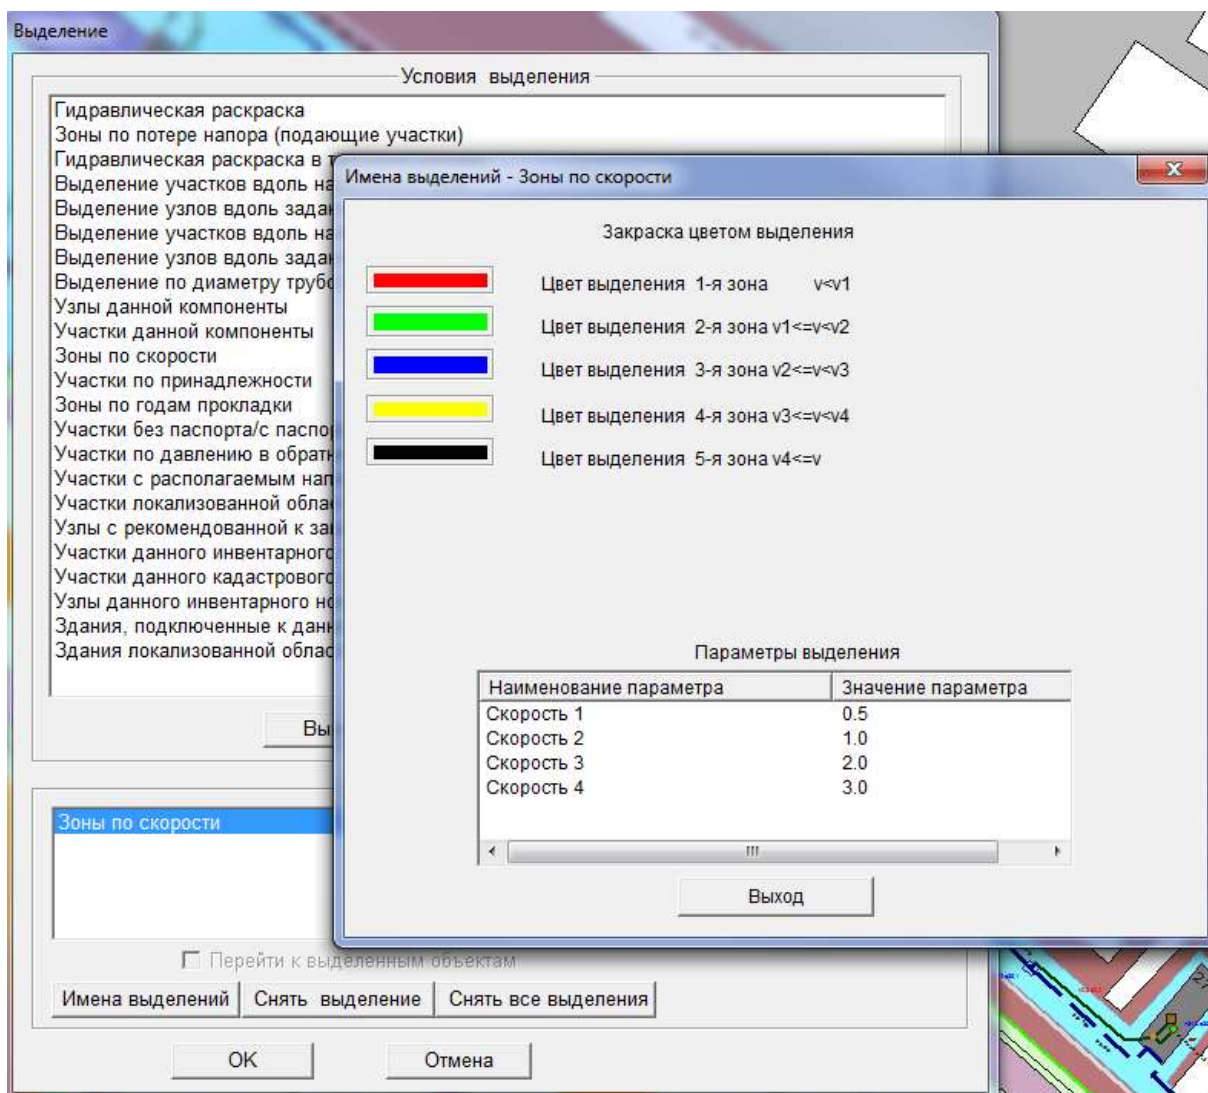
Выделение

Условия выделения

Гидравлическая раскраска
Зоны по потере напора (подающие участки)
Гидравлическая раскраска в т
Выделение участков вдоль на
Выделение узлов вдоль задан
Выделение участков вдоль на
Выделение узлов вдоль задан
Выделение по диаметру труб
Узлы данной компоненты
Участки данной компоненты
Зоны по скорости
Участки по принадлежности
Зоны по годам прокладки
Участки без паспорта/с паспор
Участки по давлению в обратн
Участки с располагаемым нап
Участки локализованной облас
Узлы с рекомендованной к за
Участки данного инвентарного
Участки данного кадастрового
Узлы данного инвентарного но
Здания, подключенные к данн
Здания локализованной облас

Вы

Зоны по скорости

Перейти к выделенным объектам

Имена выделений | Снять выделение | Снять все выделения

OK | Отмена

Имена выделений - Зоны по скорости

Закраска цветом выделения

Цвет выделения 1-я зона v<v1
Цвет выделения 2-я зона v1<=v<v2
Цвет выделения 3-я зона v2<=v<v3
Цвет выделения 4-я зона v3<=v<v4
Цвет выделения 5-я зона v4<=v

Параметры выделения

| Наименование параметра | Значение параметра |
|---|---|
| Скорость 1 | 0.5 |
| Скорость 2 | 1.0 |
| Скорость 3 | 2.0 |
| Скорость 4 | 3.0 |

Выход